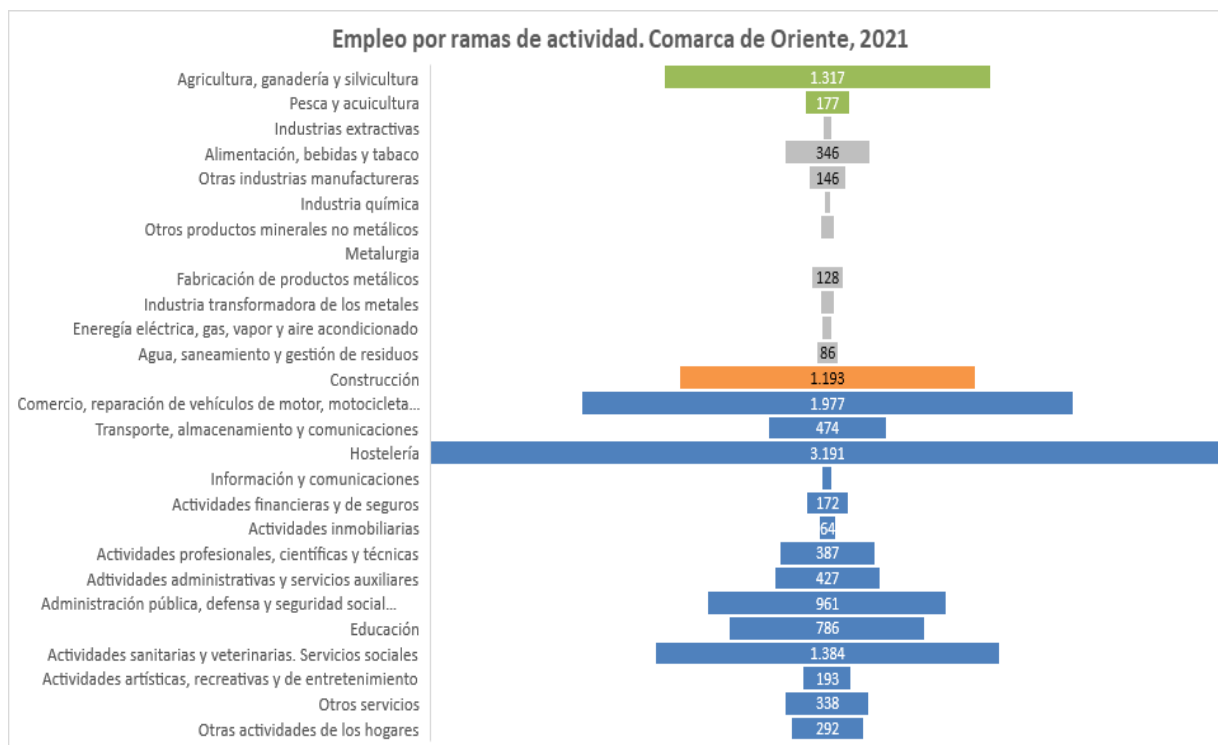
Empleo por ramas de actividad. Comarca de Oriente, 2021

| | |
|---|---|
| Agricultura, ganadería y silvicultura | 1.317 |
| Pesca y acuicultura | 177 |
| Industrias extractivas | |
| Alimentación, bebidas y tabaco | 346 |
| Otras industrias manufactureras | 146 |
| Industria química | |
| Otros productos minerales no metálicos | |
| Metalurgia | |
| Fabricación de productos metálicos | 128 |
| Industria transformadora de los metales | |
| Energía eléctrica, gas, vapor y aire acondicionado | |
| Agua, saneamiento y gestión de residuos | 86 |
| Construcción | 1.193 |
| Comercio, reparación de vehículos de motor, motocicleta... | 1.977 |
| Transporte, almacenamiento y comunicaciones | 474 |
| Hostelería | 3.191 |
| Información y comunicaciones | |
| Actividades financieras y de seguros | 172 |
| Actividades inmobiliarias | 64 |
| Actividades profesionales, científicas y técnicas | 387 |
| Adtividades administrativas y servicios auxiliares | 427 |
| Administración pública, defensa y seguridad social... | 961 |
| Educación | 786 |
| Actividades sanitarias y veterinarias. Servicios sociales | 1.384 |
| Actividades artísticas, recreativas y de entretenimiento | 193 |
| Otros servicios | 338 |
| Otras actividades de los hogares | 292 |